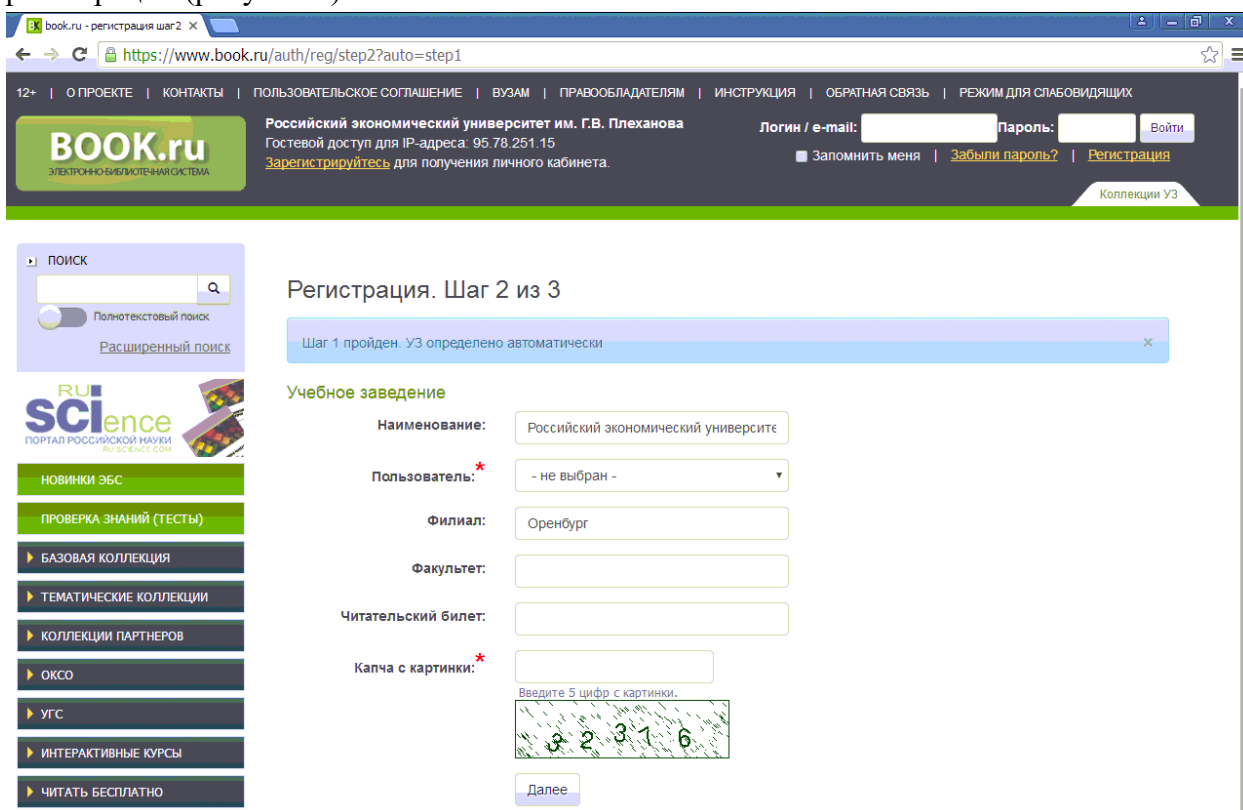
book.ru - регистрация шаг2

https://www.book.ru/auth/reg/step2?auto=step1

12+ | О ПРОЕКТЕ | КОНТАКТЫ | ПОЛЬЗОВАТЕЛЬСКОЕ СОГЛАШЕНИЕ | ВУЗАМ | ПРАВООБЛАДАТЕЛЯМ | ИНСТРУКЦИЯ | ОБРАТНАЯ СВЯЗЬ | РЕЖИМ ДЛЯ СЛАБОВИДЯЩИХ

BOOK.ru
ЭЛЕКТРОННО-БИБЛИОТЕЧНАЯ СИСТЕМА

Российский экономический университет им. Г.В. Плеханова
Гостевой доступ для IP-адреса: 95.78.251.15
Зарегистрируйтесь для получения личного кабинета.

Логин / e-mail: Пароль: Войти
Запомнить меня | Забыли пароль? | Регистрация

Коллекции УЗ

ПОИСК
Полнотекстовый поиск
Расширенный поиск

RU SCIence
ПОРТАЛ РОССИЙСКОЙ НАУКИ
RU-SCIENCE.COM

НОВИНКИ ЭБС
ПРОВЕРКА ЗНАНИЙ (ТЕСТЫ)
БАЗОВАЯ КОЛЛЕКЦИЯ
ТЕМАТИЧЕСКИЕ КОЛЛЕКЦИИ
КОЛЛЕКЦИИ ПАРТНЕРОВ
ОКСО
УГС
ИНТЕРАКТИВНЫЕ КУРСЫ
ЧИТАТЬ БЕСПЛАТНО

Регистрация. Шаг 2 из 3

Шаг 1 пройден. УЗ определено автоматически ×

Учебное заведение

Наименование: Российский экономический университе

Пользователь:* - не выбран -

Филиал: Оренбург

Факультет:

Читательский билет:

Капча с картинки:*

Введите 5 цифр с картинки.

32376

Далее